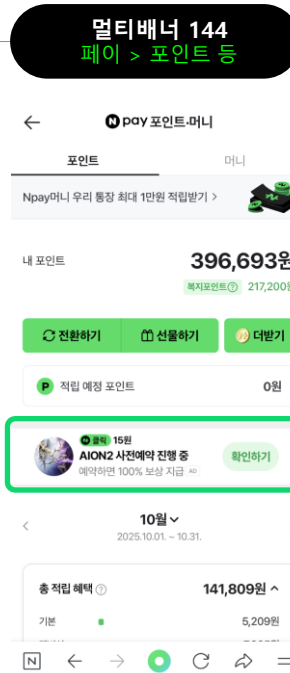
멀티배너 144
페이 > 포인트 등

N pay 포인트·머니

포인트
머니

Npay머니 우리 통장 최대 1만원 적립받기 >

내 포인트
396,693원
복지포인트 ⓘ 217,200원

전환하기
선물하기
더받기

P 적립 예정 포인트
0원

클릭 15원
AION2 사전예약 진행 중
예약하면 100% 보상 지급 AD
확인하기

<
10월
2025.10.01. ~ 10.31.

총 적립 혜택 ⓘ
141,809원 ^
기본
5,209원
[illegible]
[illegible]